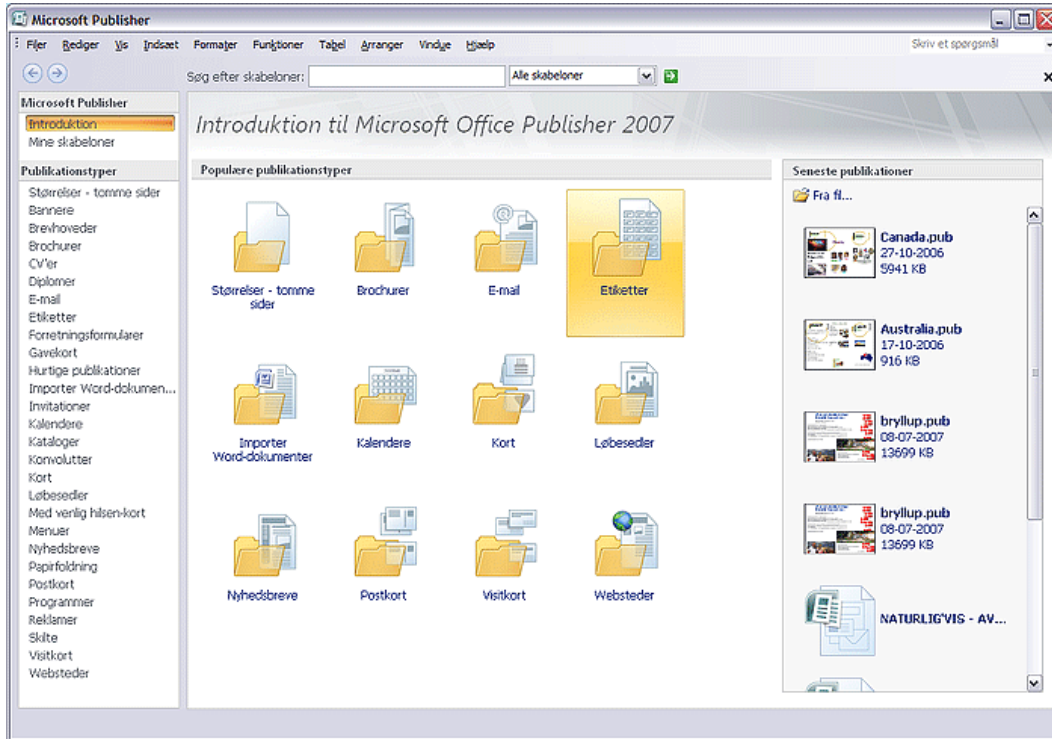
Microsoft Publisher

Filer Rediger Vis Indsæt Formater Funktioner Tabel Arranger Vindue Hjælp

Skriv et spørgsmål

Søg efter skabeloner: Alle skabeloner

Microsoft Publisher
Introduktion
Mine skabeloner

Publikationstyper
Størrelser - tomme sider
Bannere
Brevhoveder
Brochurer
CV'er
Diplomer
E-mail
Etiketter
Forretningsformularer
Gavekort
Hurtige publikationer
Importer Word-dokumen...
Invitationer
Kalendere
Kataloger
Konvolutter
Kort
Løbesedler
Med venlig hilsen-kort
Menuer
Nyhedsbreve
Papirfoldning
Postkort
Programmer
Reklamer
Skilte
Visitkort
Websteder

Introduktion til Microsoft Office Publisher 2007

Populære publikationstyper

Størrelser - tomme sider
Brochurer
E-mail
Etiketter
Importer Word-dokumenter
Kalendere
Kort
Løbesedler
Nyhedsbreve
Postkort
Visitkort
Websteder

Seneste publikationer

Fra fil...

Canada.pub
27-10-2006
5941 KB

Australia.pub
17-10-2006
916 KB

bryllup.pub
08-07-2007
13699 KB

bryllup.pub
08-07-2007
13699 KB

NATURLIG'VIS - AV...